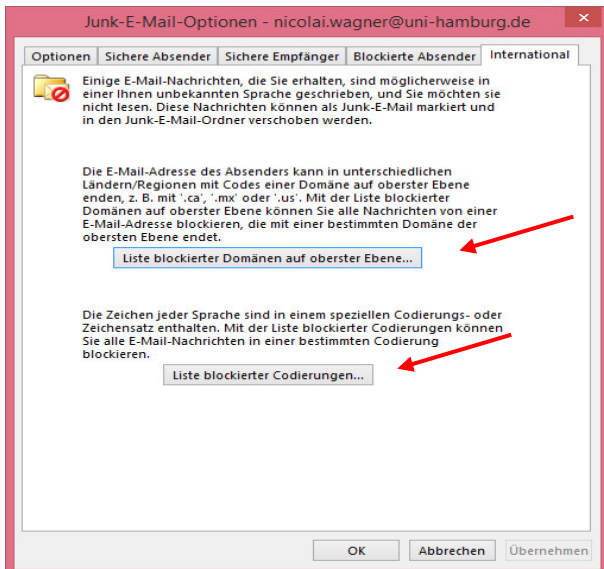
Junk-E-Mail-Optionen - nicolai.wagner@uni-hamburg.de

Optionen | Sichere Absender | Sichere Empfänger | Blockierte Absender | International

Einige E-Mail-Nachrichten, die Sie erhalten, sind möglicherweise in einer Ihnen unbekannten Sprache geschrieben, und Sie möchten sie nicht lesen. Diese Nachrichten können als Junk-E-Mail markiert und in den Junk-E-Mail-Ordner verschoben werden.

Die E-Mail-Adresse des Absenders kann in unterschiedlichen Ländern/Regionen mit Codes einer Domäne auf oberster Ebene enden, z. B. mit '.ca', '.mx' oder '.us'. Mit der Liste blockierter Domänen auf oberster Ebene können Sie alle Nachrichten von einer E-Mail-Adresse blockieren, die mit einer bestimmten Domäne der obersten Ebene endet.

Liste blockierter Domänen auf oberster Ebene...

Die Zeichen jeder Sprache sind in einem speziellen Codierungs- oder Zeichensatz enthalten. Mit der Liste blockierter Codierungen können Sie alle E-Mail-Nachrichten in einer bestimmten Codierung blockieren.

Liste blockierter Codierungen...

OK | Abbrechen | Übernehmen